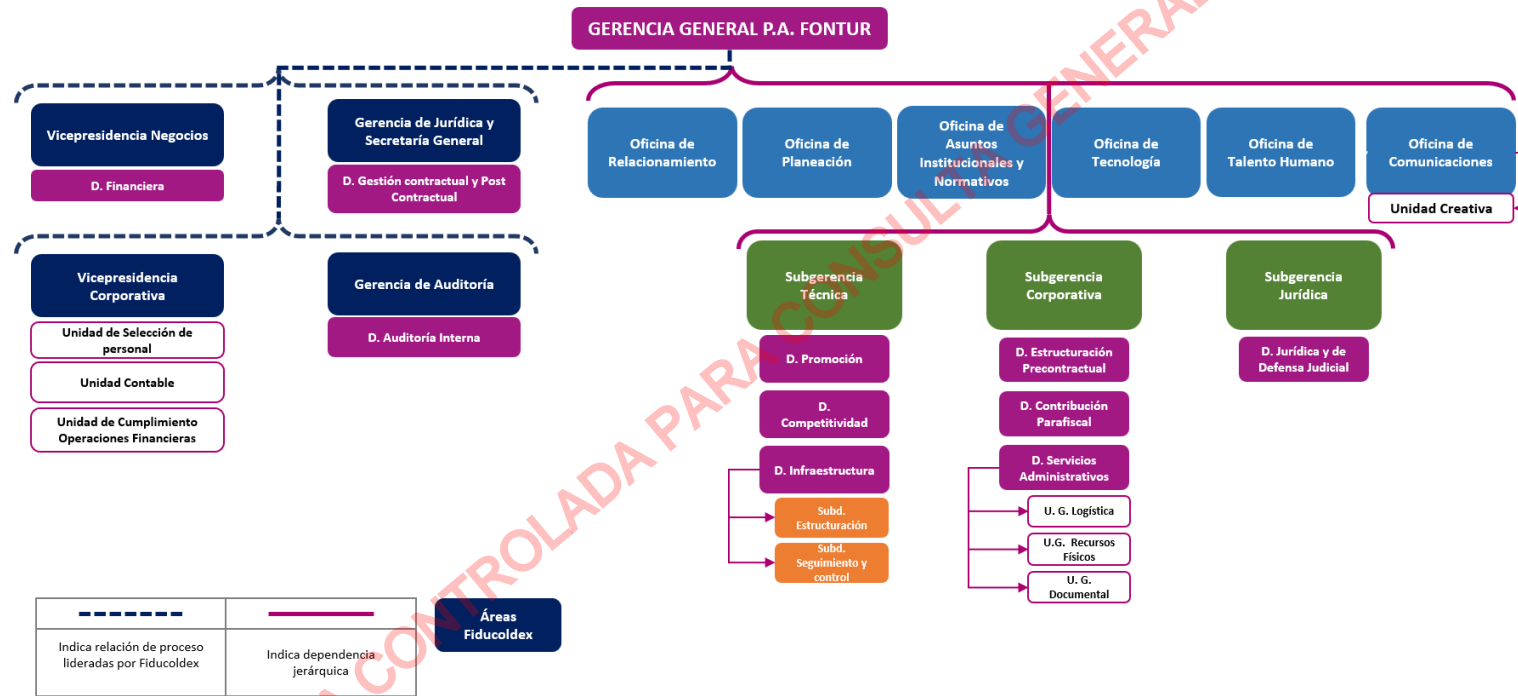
GERENCIA GENERAL P.A. FONTUR

Vicepresidencia Negocios

D. Financiera

Gerencia de Jurídica y Secretaría General

D. Gestión contractual y Post Contractual

Oficina de Relacionamiento

Oficina de Planeación

Oficina de Asuntos Institucionales y Normativos

Oficina de Tecnología

Oficina de Talento Humano

Oficina de Comunicaciones

Unidad Creativa

Vicepresidencia Corporativa

Unidad de Selección de personal

Unidad Contable

Unidad de Cumplimiento Operaciones Financieras

Gerencia de Auditoría

D. Auditoría Interna

Subgerencia Técnica

D. Promoción

D. Competitividad

D. Infraestructura

Subd. Estructuración

Subd. Seguimiento y control

Subgerencia Corporativa

D. Estructuración Precontractual

D. Contribución Parafiscal

D. Servicios Administrativos

U. G. Logística

U.G. Recursos Físicos

U. G. Documental

Subgerencia Jurídica

D. Jurídica y de Defensa Judicial

| | |
|---|---|
| Indica relación de proceso lideradas por Fiducoldex | Indica dependencia jerárquica |

Áreas Fiducoldex

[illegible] CONTROLADA PARA CONSULTA GENERAL